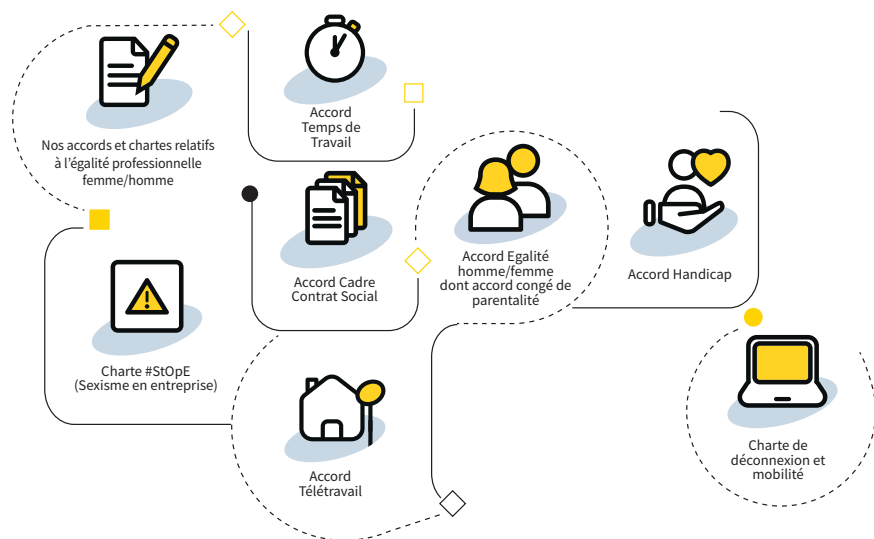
Nos accords et chartes relatifs à l'égalité professionnelle femme/homme

Accord Temps de Travail

Accord Cadre Contrat Social

Accord Egalité homme/femme dont accord congé de parentalité

Accord Handicap

Charte #StOpE (Sexisme en entreprise)

Accord Télétravail

Charte de déconnexion et mobilité